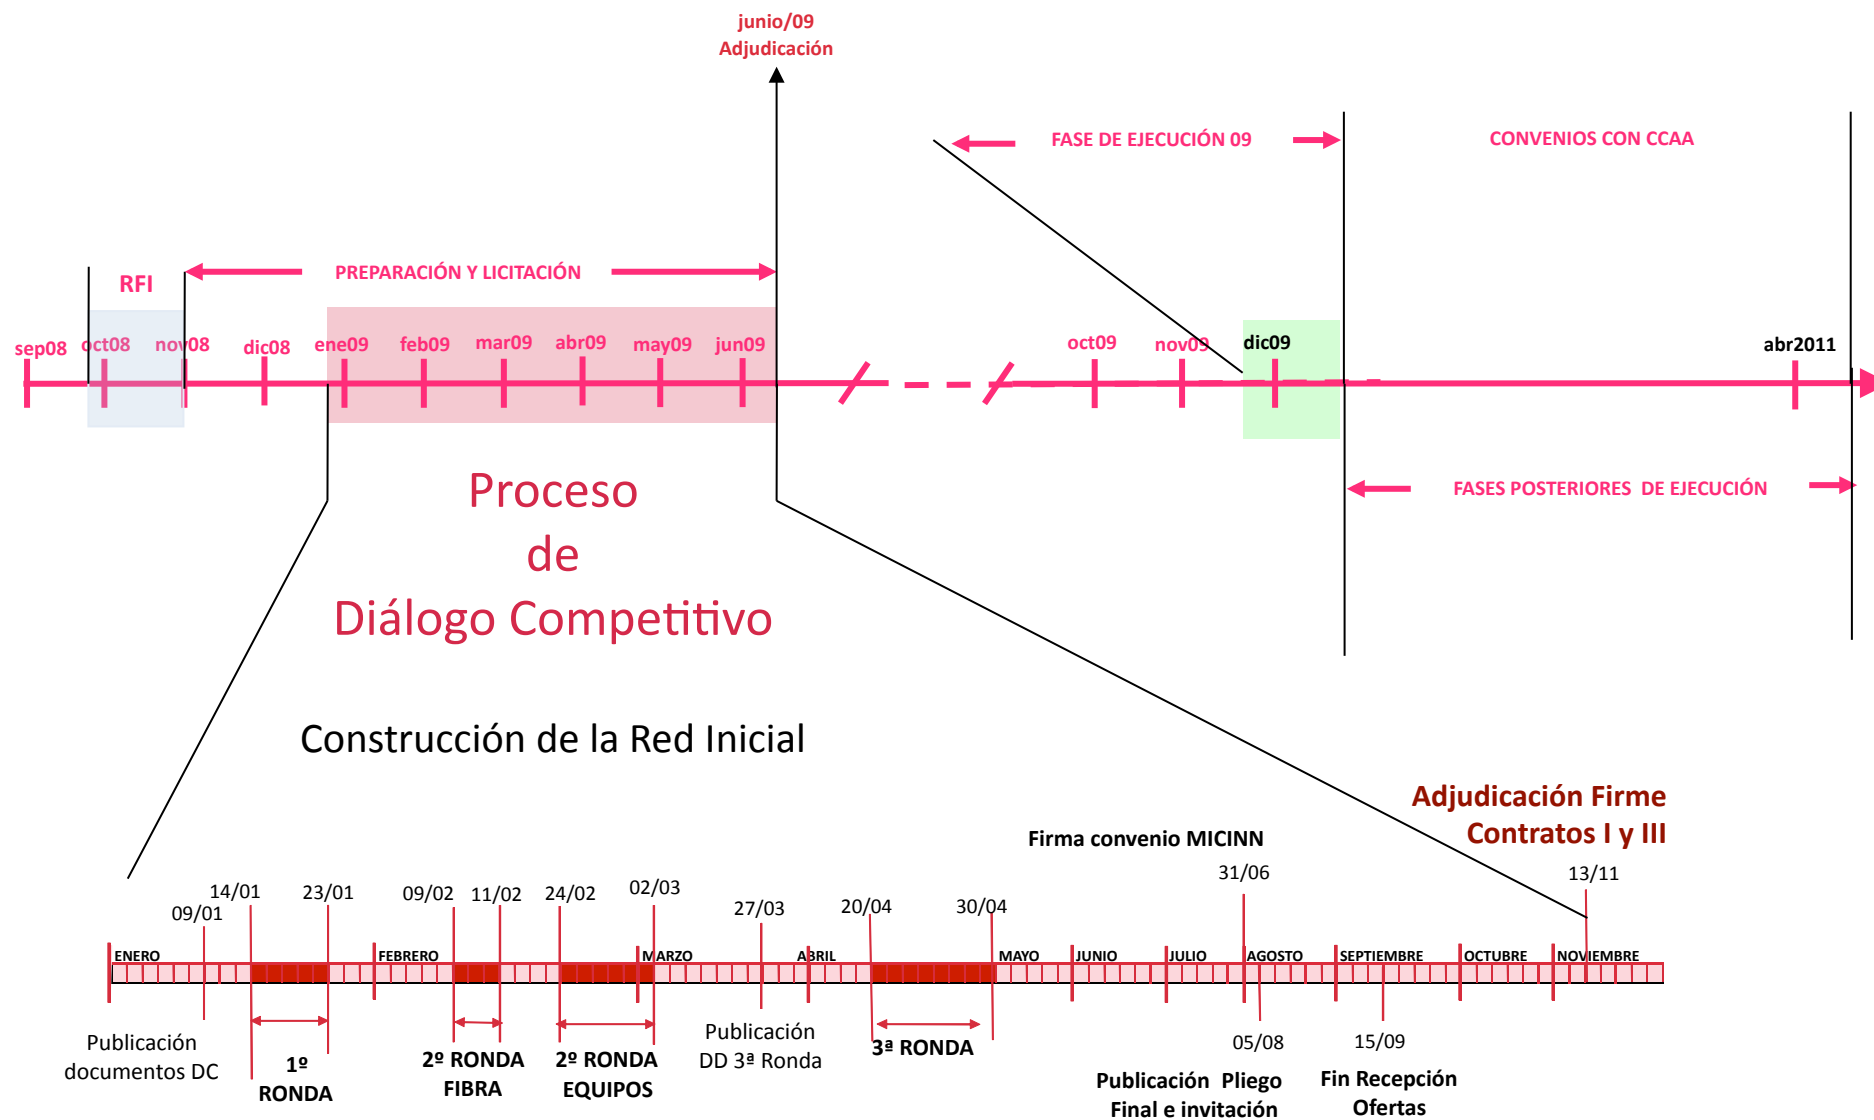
junio/09
Adjudicación

FASE DE EJECUCIÓN 09

CONVENIOS CON CCAA

RFI

PREPARACIÓN Y LICITACIÓN

sep08 oct08 nov08 dic08 ene09 feb09 mar09 abr09 may09 jun09 oct09 nov09 dic09 abr2011

FASES POSTERIORES DE EJECUCIÓN

Proceso
de
Diálogo Competitivo

Construcción de la Red Inicial

Adjudicación Firme
Contratos I y III

Firma convenio MICINN

14/01 09/01 23/01 09/02 11/02 24/02 02/03 27/03 20/04 30/04 31/06 13/11

ENERO FEBRERO MARZO ABRIL MAYO JUNIO JULIO AGOSTO SEPTIEMBRE OCTUBRE NOVIEMBRE

05/08 15/09

Publicación documentos DC

1º RONDA

2º RONDA FIBRA

2º RONDA EQUIPOS

Publicación DD 3ª Ronda

3ª RONDA

Publicación Pliego Final e invitación

Fin Recepción Ofertas